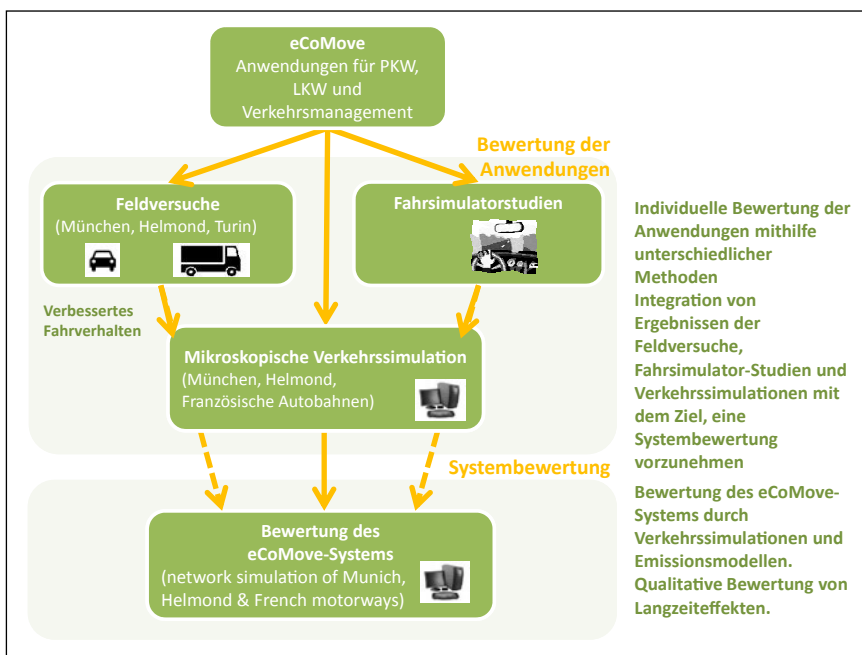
eCoMove
Anwendungen für PKW, LKW und Verkehrsmanagement

Bewertung der Anwendungen

Feldversuche
(München, Helmond, Turin)

Fahrsimulatorstudien

Verbessertes Fahrverhalten

Mikroskopische Verkehrssimulation
(München, Helmond, Französische Autobahnen)

Systembewertung

Bewertung des eCoMove-Systems
(network simulation of Munich, Helmond & French motorways)

Individuelle Bewertung der Anwendungen mithilfe unterschiedlicher Methoden
Integration von Ergebnissen der Feldversuche, Fahrsimulator-Studien und Verkehrssimulationen mit dem Ziel, eine Systembewertung vorzunehmen

Bewertung des eCoMove-Systems durch Verkehrssimulationen und Emissionsmodellen.
Qualitative Bewertung von Langzeiteffekten.